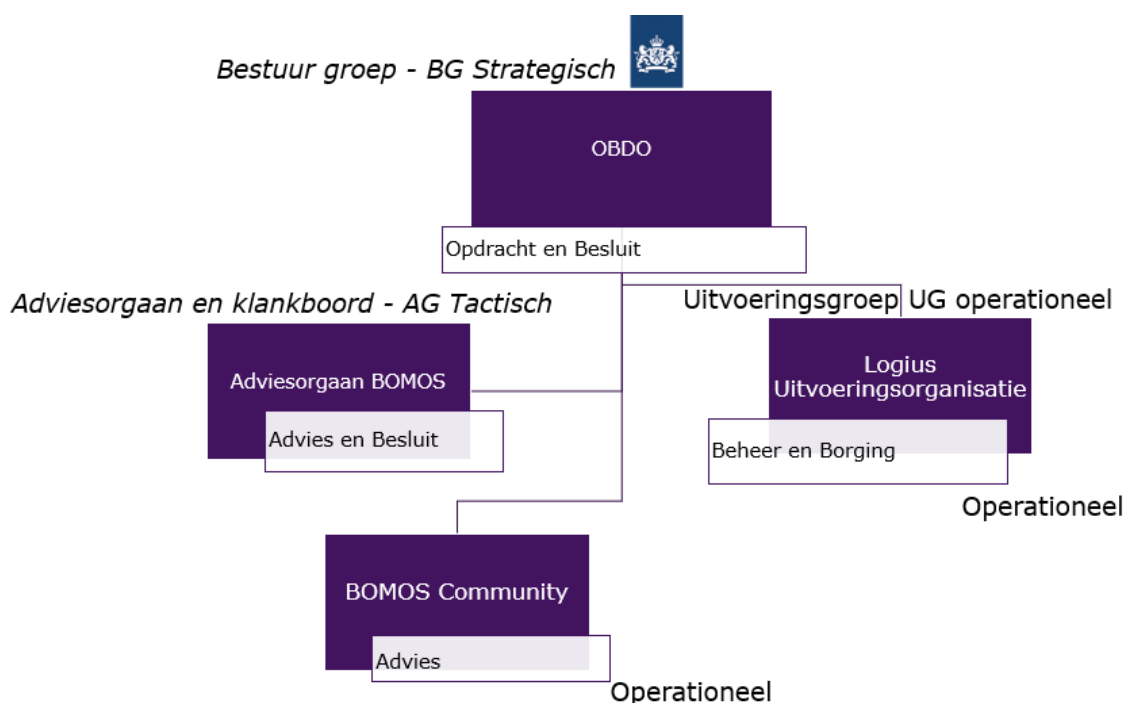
Bestuur groep - BG Strategisch

OBDO

Opdracht en Besluit

Adviesorgaan en klankboord - AG Tactisch

Uitvoeringsgroep UG operationeel

Adviesorgaan BOMOS

Advies en Besluit

Logius Uitvoeringsorganisatie

Beheer en Borging

Operationeel

BOMOS Community

Advies

Operationeel